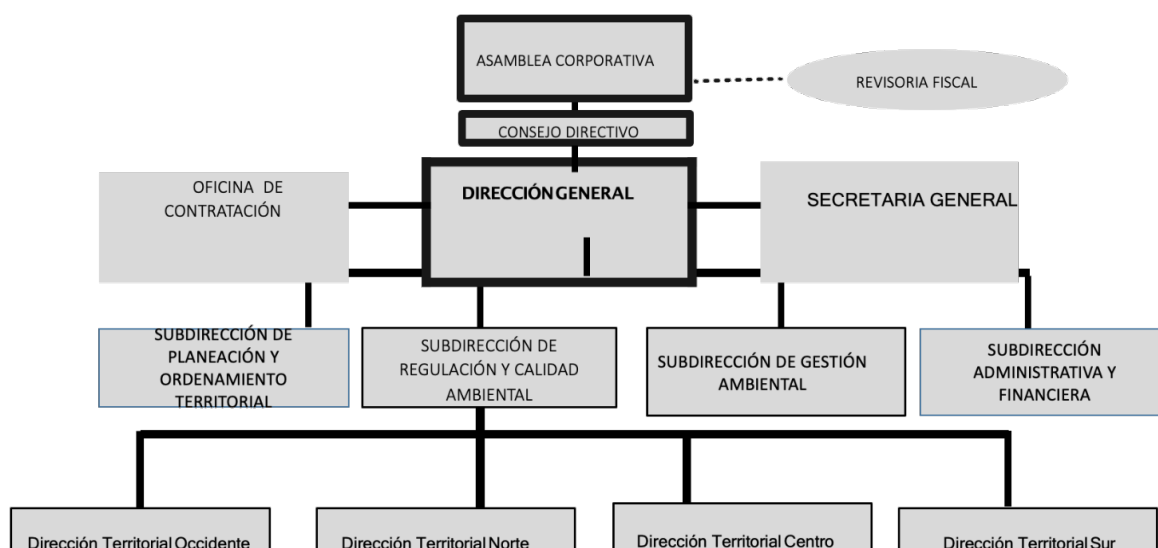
ASAMBLEA CORPORATIVA

REVISORIA FISCAL

CONSEJO DIRECTIVO

OFICINA DE CONTRATACIÓN

DIRECCIÓN GENERAL

SECRETARIA GENERAL

SUBDIRECCIÓN DE PLANEACIÓN Y ORDENAMIENTO TERRITORIAL

SUBDIRECCIÓN DE REGULACIÓN Y CALIDAD AMBIENTAL

SUBDIRECCIÓN DE GESTIÓN AMBIENTAL

SUBDIRECCIÓN ADMINISTRATIVA Y FINANCIERA

Dirección Territorial Occidente

Dirección Territorial Norte

Dirección Territorial Centro

Dirección Territorial Sur